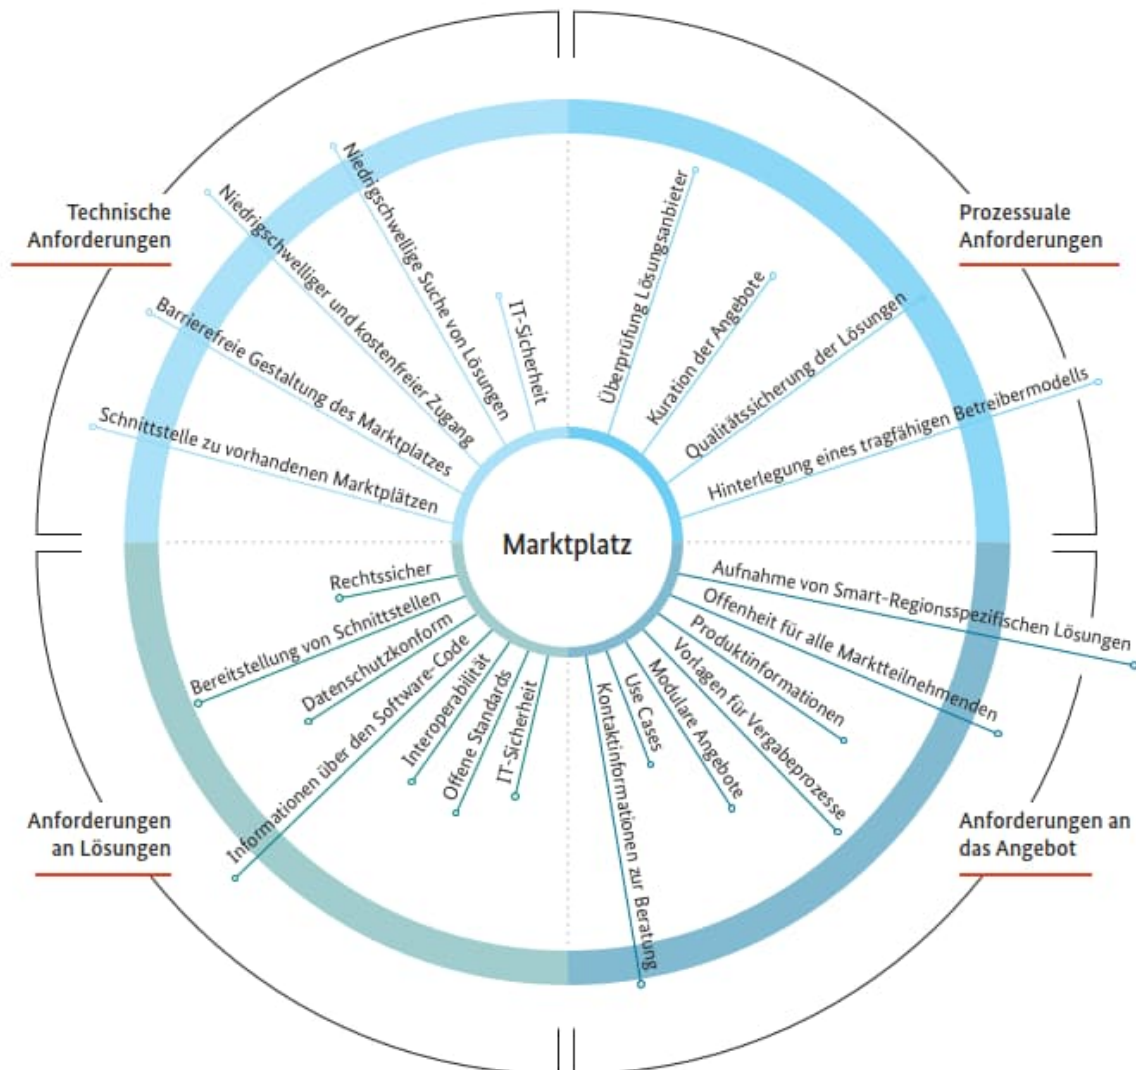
Technische Anforderungen

Prozessuale Anforderungen

Marktplatz

Niedrigschwellige Suche von Lösungen
Niedrigschwelliger und kostenfreier Zugang
IT-Sicherheit
Barrierefreie Gestaltung des Marktplatzes
Schnittstelle zu vorhandenen Marktplätzen

Überprüfung Lösungsanbieter
Kuration der Angebote
Qualitätssicherung der Lösungen
Hinterlegung eines tragfähigen Betreibermodells

Rechtssicher
Bereitstellung von Schnittstellen
Datenschutzkonform
Informationen über den Software-Code
Interoperabilität
Offene Standards
IT-Sicherheit

Aufnahme von Smart-Regionsspezifischen Lösungen
Offenheit für alle Marktteilnehmenden
Produktinformationen
Vorlagen für Vergabeprozesse
Modulare Angebote
Use Cases
Kontaktinformationen zur Beratung

Anforderungen an Lösungen

Anforderungen an das Angebot